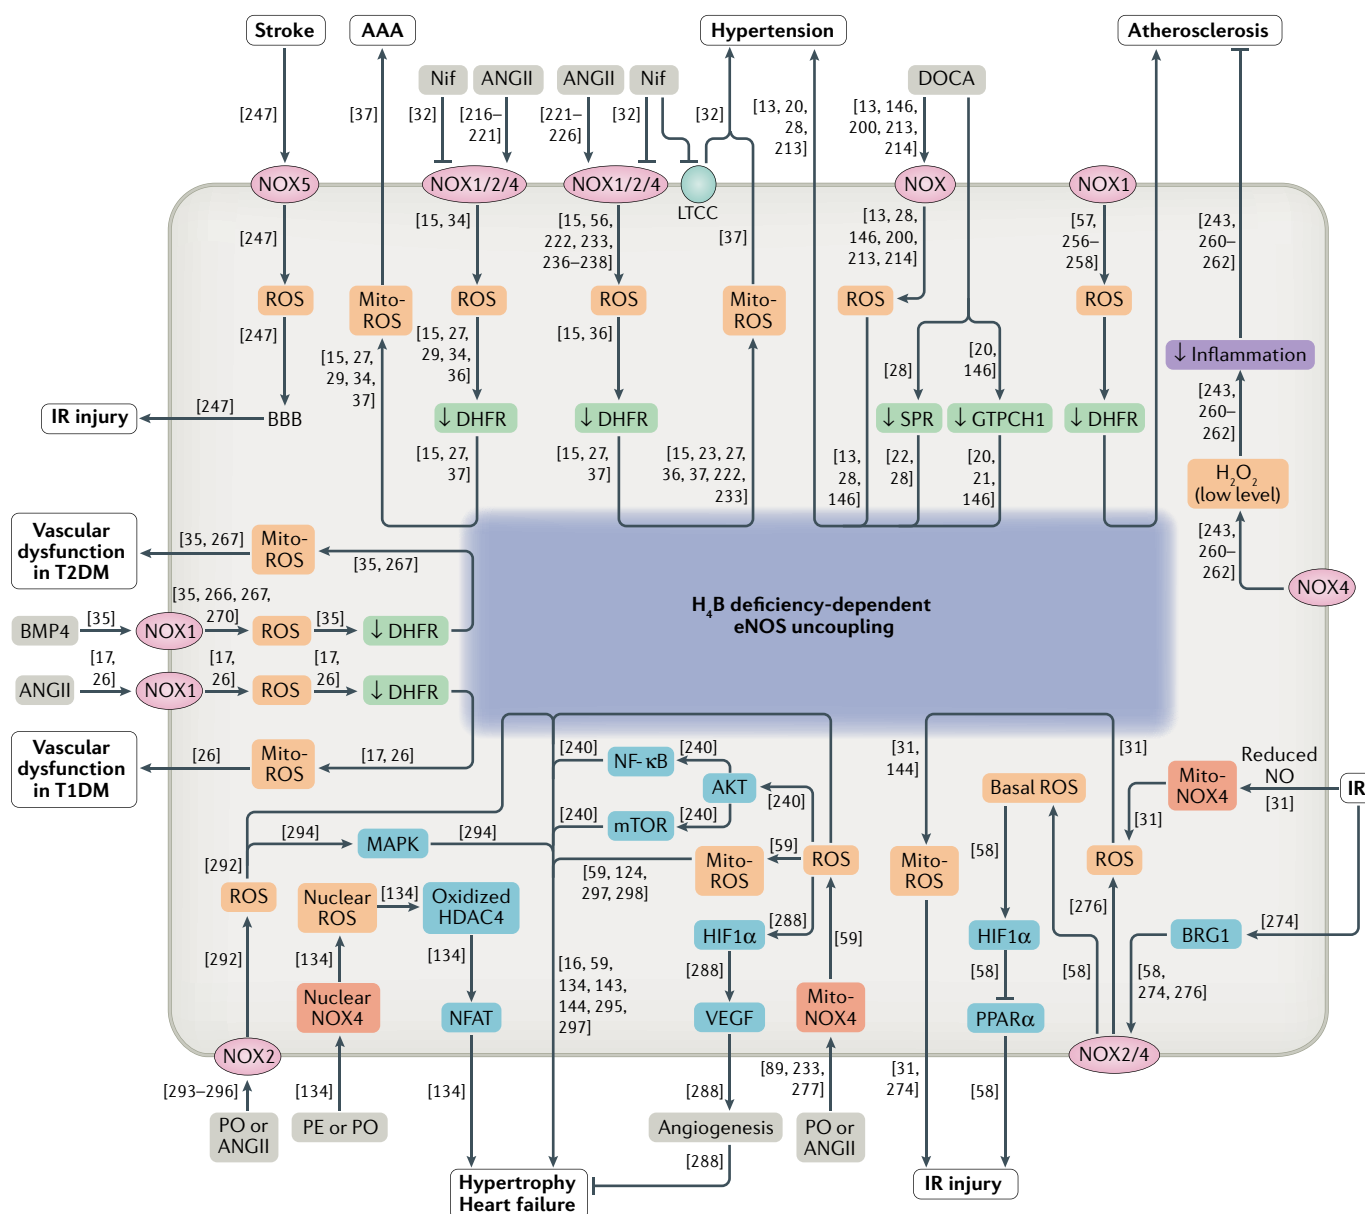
Stroke

AAA

Nif

ANGII

ANGII

Nif

Hypertension

DOCA

Atherosclerosis

[247]

[37]

[32]

[216–221]

[221–226]

[32]

[32]

[13, 20, 28, 213]

[13, 146, 200, 213, 214]

NOX5

NOX1/2/4

NOX1/2/4

LTCC

NOX

NOX1

[247]

[15, 34]

[15, 56, 222, 233, 236–238]

[37]

[13, 28, 146, 200, 213, 214]

[57, 256–258]

[243, 260–262]

ROS

Mito-ROS

ROS

ROS

Mito-ROS

ROS

ROS

[247]

[15, 27, 29, 34, 36]

[15, 36]

[15, 27, 29, 34, 37]

[20, 146]

[28]

↓ Inflammation

IR injury

[247]

BBB

↓ DHFR

↓ DHFR

↓ SPR

↓ GTPCH1

↓ DHFR

[243, 260–262]

[15, 27, 37]

[15, 27, 37]

[15, 23, 27, 36, 37, 222, 233]

[13, 28, 146]

[22, 28]

[20, 21, 146]

$H_2O_2$ (low level)

Vascular dysfunction in T2DM

[35, 267]

Mito-ROS

[35, 267]

[243, 260–262]

[35, 266, 267, 270]

NOX4

BMP4

[35]

NOX1

ROS

[35]

↓ DHFR

$H_4B$ deficiency-dependent eNOS uncoupling

[17, 26]

[17, 26]

[17, 26]

ANGII

NOX1

ROS

↓ DHFR

Vascular dysfunction in T1DM

[26]

Mito-ROS

[17, 26]

[240]

NF-κB

[240]

[31, 144]

[31]

Reduced NO

AKT

Mito-NOX4

IR

[240]

Basal ROS

[31]

[240]

mTOR

[240]

[31]

[294]

MAPK

[294]

[59]

ROS

[292]

Mito-ROS

ROS

ROS

Nuclear ROS

[134]

Oxidized HDAC4

[59, 124, 297, 298]

Mito-ROS

[58]

[276]

[288]

HIF1α

[59]

HIF1α

[274]

BRG1

[292]

[134]

[134]

[16, 59, 134, 143, 144, 295, 297]

[288]

[58]

[58]

[58, 274, 276]

Nuclear NOX4

NFAT

VEGF

Mito-NOX4

PPARα

NOX2

NOX2/4

[293–296]

[134]

[134]

[288]

[89, 233, 277]

[31, 274]

[58]

PO or ANGII

PE or PO

Angiogenesis

PO or ANGII

[288]

Hypertrophy Heart failure

IR injury